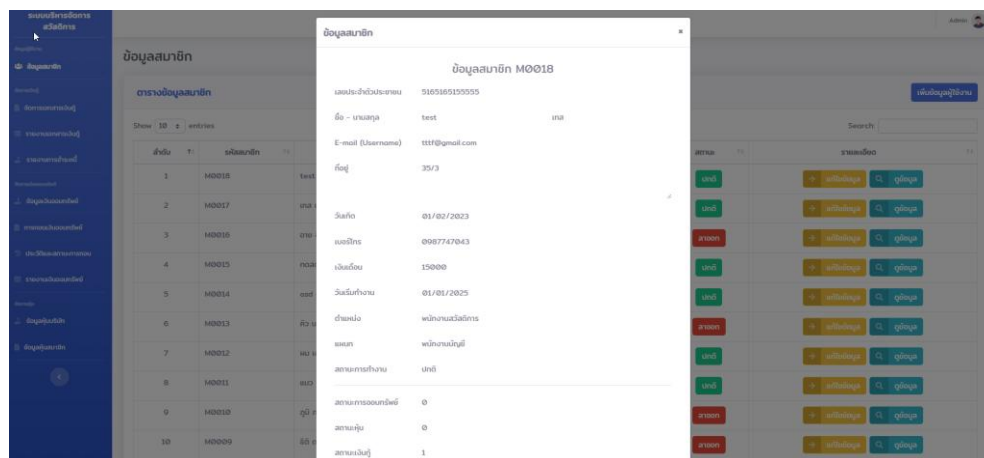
ระบบบริหารจัดการ สวัสดิการ

ข้อมูลสมาชิก

Admin

ข้อมูลสมาชิก

ตารางข้อมูลสมาชิก

เพิ่มข้อมูลผู้ใช้งาน

Show 10 entries

Search:

| ลำดับ | รหัสสมาชิก | | สถานะ | รายละเอียด |
|---|---|---|---|---|
| 1 | M0018 | test | ปกติ | แก้ไขข้อมูล ดูข้อมูล |
| 2 | M0017 | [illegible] | ปกติ | แก้ไขข้อมูล ดูข้อมูล |
| 3 | M0016 | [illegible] | ลาออก | แก้ไขข้อมูล ดูข้อมูล |
| 4 | M0015 | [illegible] | ปกติ | แก้ไขข้อมูล ดูข้อมูล |
| 5 | M0014 | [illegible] | ปกติ | แก้ไขข้อมูล ดูข้อมูล |
| 6 | M0013 | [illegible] | ลาออก | แก้ไขข้อมูล ดูข้อมูล |
| 7 | M0012 | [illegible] | ปกติ | แก้ไขข้อมูล ดูข้อมูล |
| 8 | M0011 | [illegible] | ปกติ | แก้ไขข้อมูล ดูข้อมูล |
| 9 | M0010 | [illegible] | ลาออก | แก้ไขข้อมูล ดูข้อมูล |
| 10 | M0009 | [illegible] | ลาออก | แก้ไขข้อมูล ดูข้อมูล |

ข้อมูลสมาชิก ×

ข้อมูลสมาชิก M0018

เลขประจำตัวประชาชน 5165165155555

ชื่อ - นามสกุล test เทส

E-mail (Username) tttf@gmail.com

ที่อยู่ 35/3

วันเกิด 01/02/2023

เบอร์โทร 0987747043

เงินเดือน 15000

วันเริ่มทำงาน 01/01/2025

ตำแหน่ง พนักงานสวัสดิการ

แผนก พนักงานบัญชี

สถานะการทำงาน ปกติ

สถานะการออมทรัพย์ 0

สถานะหุ้น 0

สถานะเงินกู้ 1